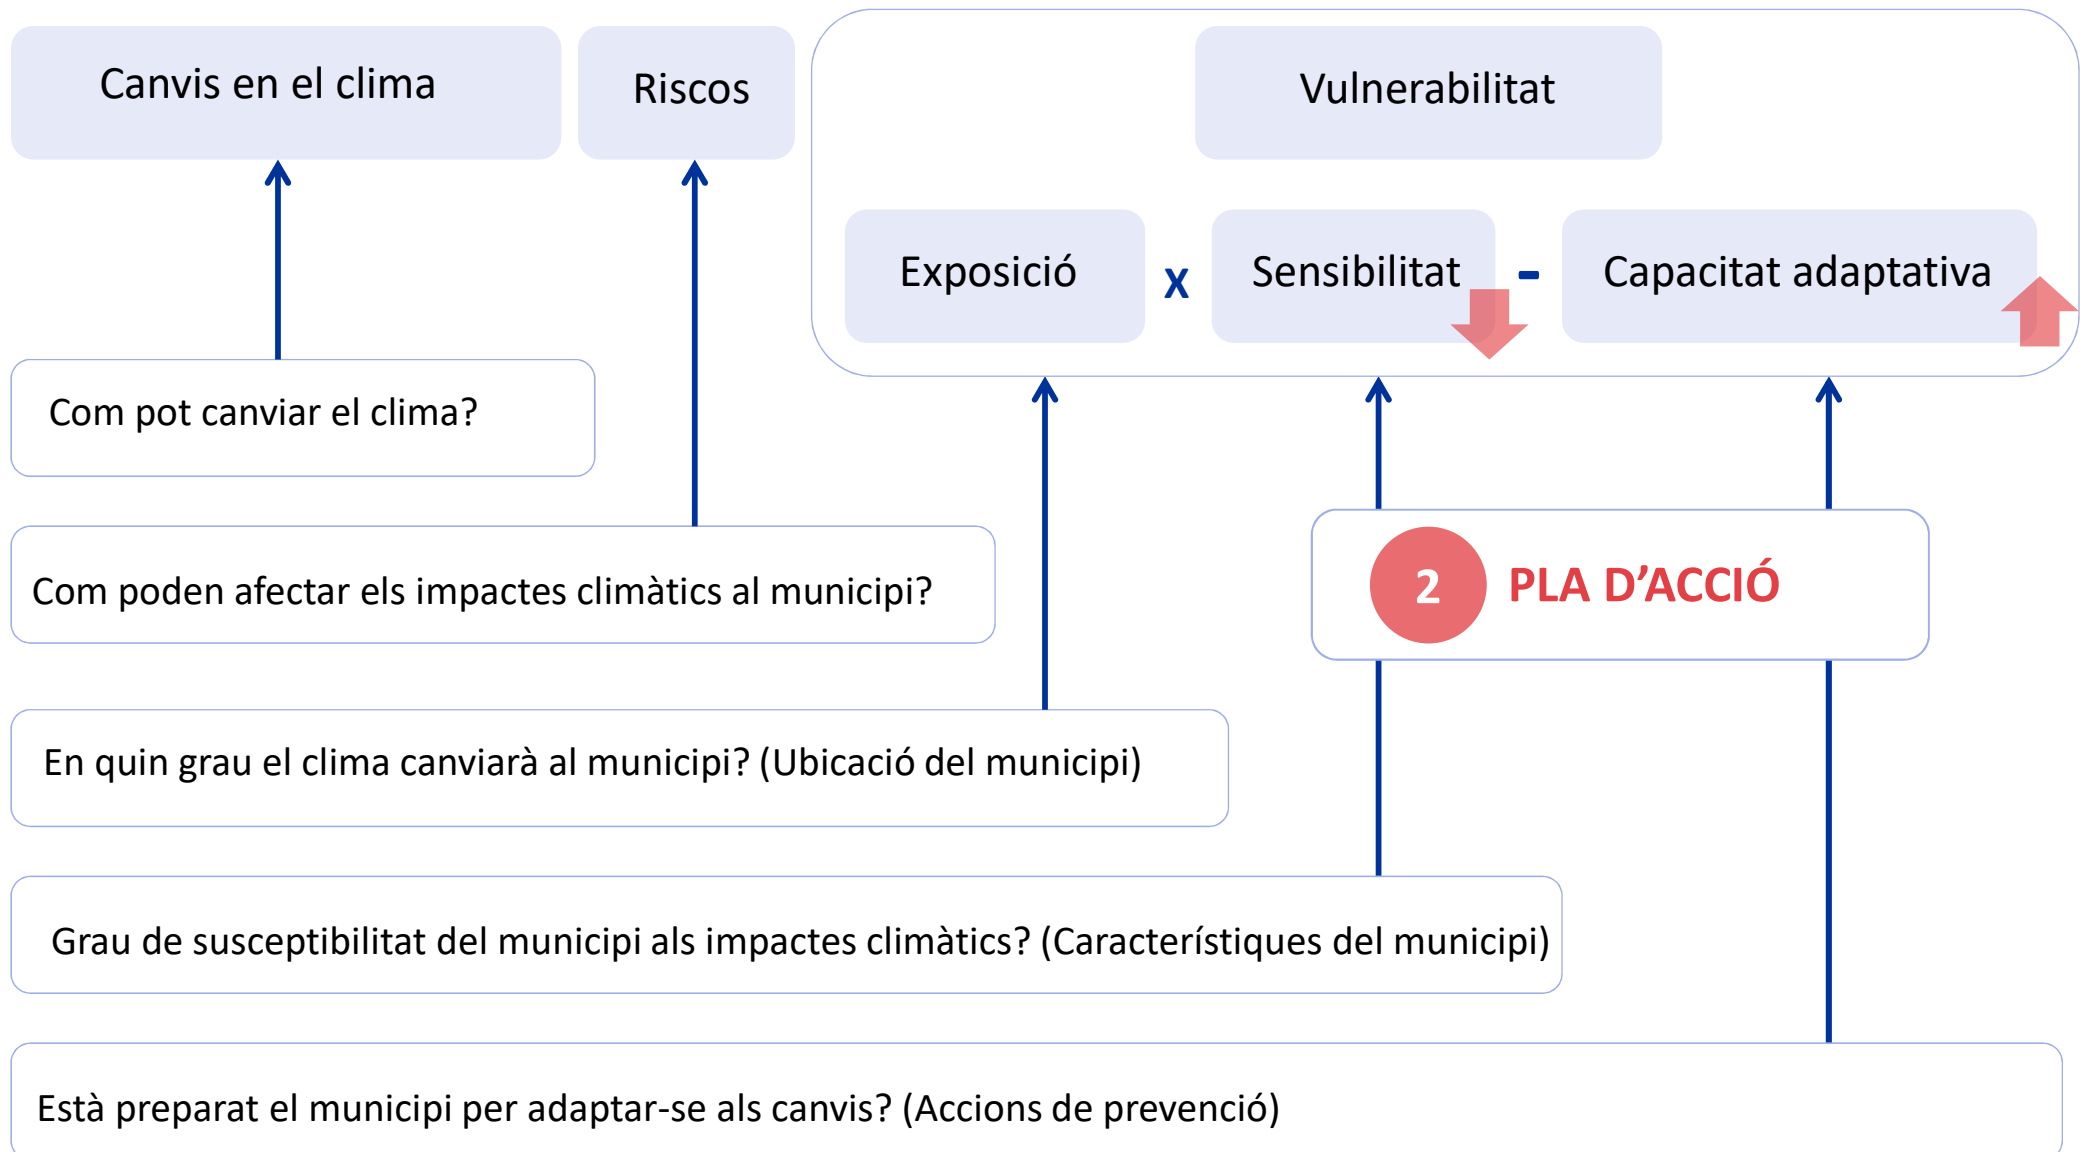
Canvis en el clima

Riscos

Vulnerabilitat

Exposició x Sensibilitat - Capacitat adaptativa

Com pot canviar el clima?

Com poden afectar els impactes climàtics al municipi?

2 PLA D'ACCIÓ

En quin grau el clima canviarà al municipi? (Ubicació del municipi)

Grau de susceptibilitat del municipi als impactes climàtics? (Característiques del municipi)

Està preparat el municipi per adaptar-se als canvis? (Accions de prevenció)